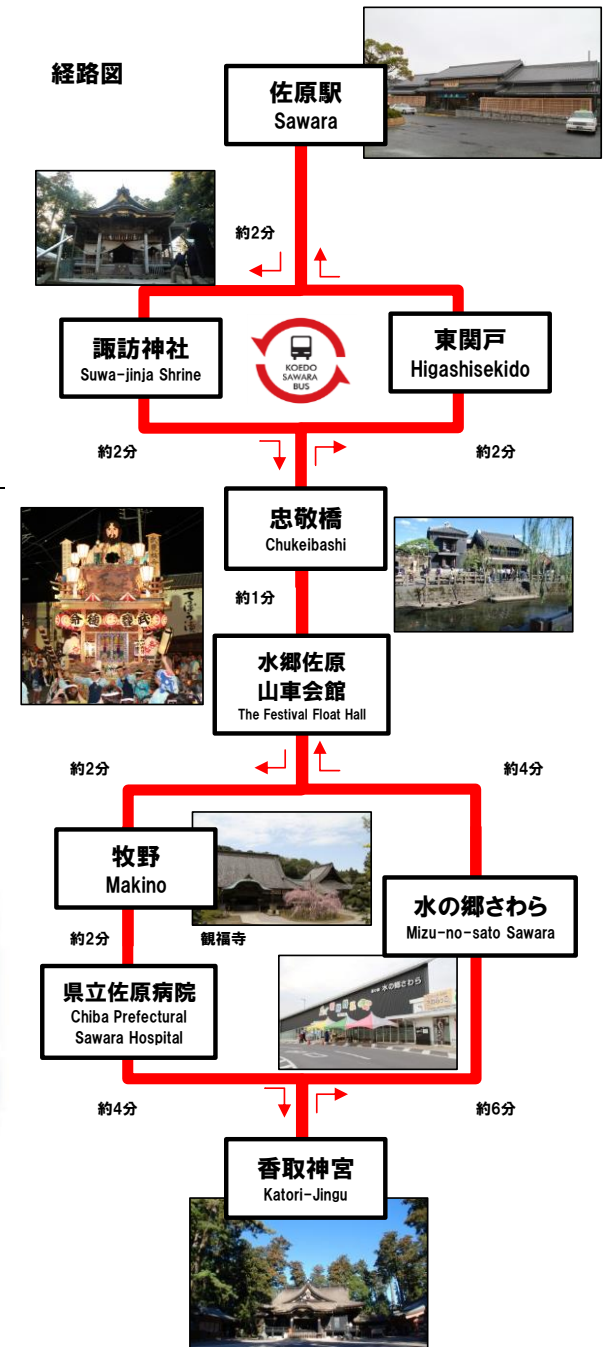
経路図

佐原駅
Sawara

約2分

諏訪神社
Suwa-jinja Shrine

KOEDO SAWARA BUS

東関戸
Higashisekido

約2分

約2分

忠敬橋
Chukeibashi

約1分

水郷佐原
山車会館
The Festival Float Hall

約2分

約4分

牧野
Makino

観福寺

水の郷さわら
Mizu-no-sato Sawara

約2分

県立佐原病院
Chiba Prefectural
Sawara Hospital

約4分

約6分

香取神宮
Katori-Jingu